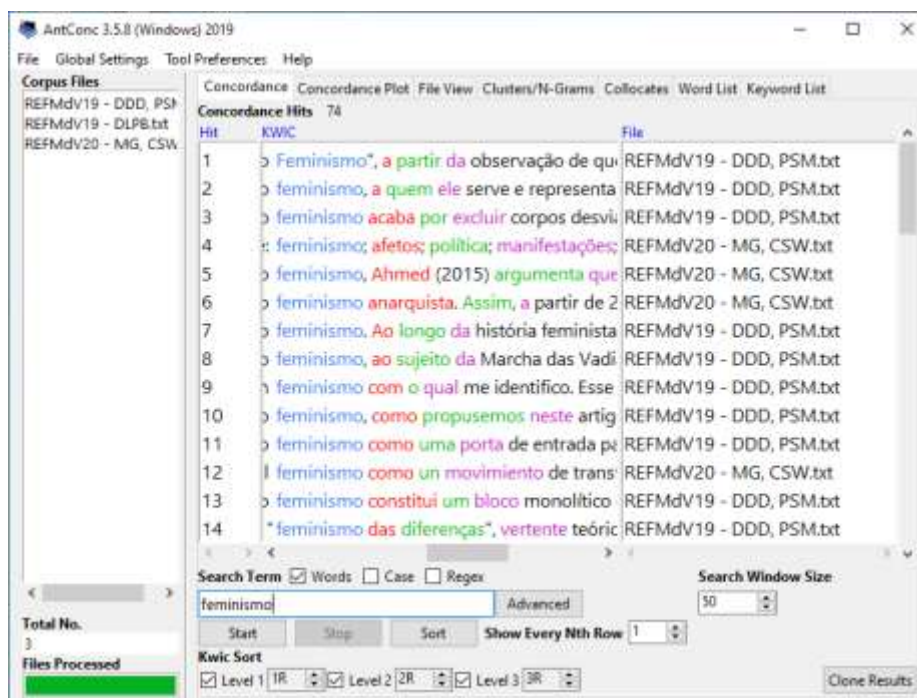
AntConc 3.5.8 (Windows) 2019

File Global Settings Tool Preferences Help

Corpus Files
REFMdV19 - DDD, PSI
REFMdV19 - DLPB.txt
REFMdV20 - MG, CSW

Concordance Concordance Plot File View Clusters/N-Grams Collocates Word List Keyword List

Concordance Hits 74

| Hit | KWIC | File |
|---|---|---|
| 1 | Feminismo", a partir da observação de qu | REFMdV19 - DDD, PSM.txt |
| 2 | feminismo, a quem ele serve e representa | REFMdV19 - DDD, PSM.txt |
| 3 | feminismo acaba por excluir corpos desvi | REFMdV19 - DDD, PSM.txt |
| 4 | feminismo; afetos; política; manifestações; | REFMdV20 - MG, CSW.txt |
| 5 | feminismo, Ahmed (2015) argumenta que | REFMdV20 - MG, CSW.txt |
| 6 | feminismo anarquista. Assim, a partir de 2 | REFMdV20 - MG, CSW.txt |
| 7 | feminismo. Ao longo da história feminista | REFMdV19 - DDD, PSM.txt |
| 8 | feminismo, ao sujeito da Marcha das Vadi | REFMdV19 - DDD, PSM.txt |
| 9 | feminismo com o qual me identifico. Esse | REFMdV19 - DDD, PSM.txt |
| 10 | feminismo, como propusemos neste artig | REFMdV19 - DDD, PSM.txt |
| 11 | feminismo como uma porta de entrada pa | REFMdV19 - DDD, PSM.txt |
| 12 | feminismo como un movimiento de trans | REFMdV20 - MG, CSW.txt |
| 13 | feminismo constitui um bloco monolítico | REFMdV19 - DDD, PSM.txt |
| 14 | "feminismo das diferenças", vertente teóric | REFMdV19 - DDD, PSM.txt |

Search Term ☑ Words ☐ Case ☐ Regex
feminismo
Advanced
Search Window Size
50
Start Stop Sort
Show Every Nth Row 1
Kwic Sort
☑ Level 1 1R ☑ Level 2 2R ☑ Level 3 3R
Clone Results

Total No.
3
Files Processed